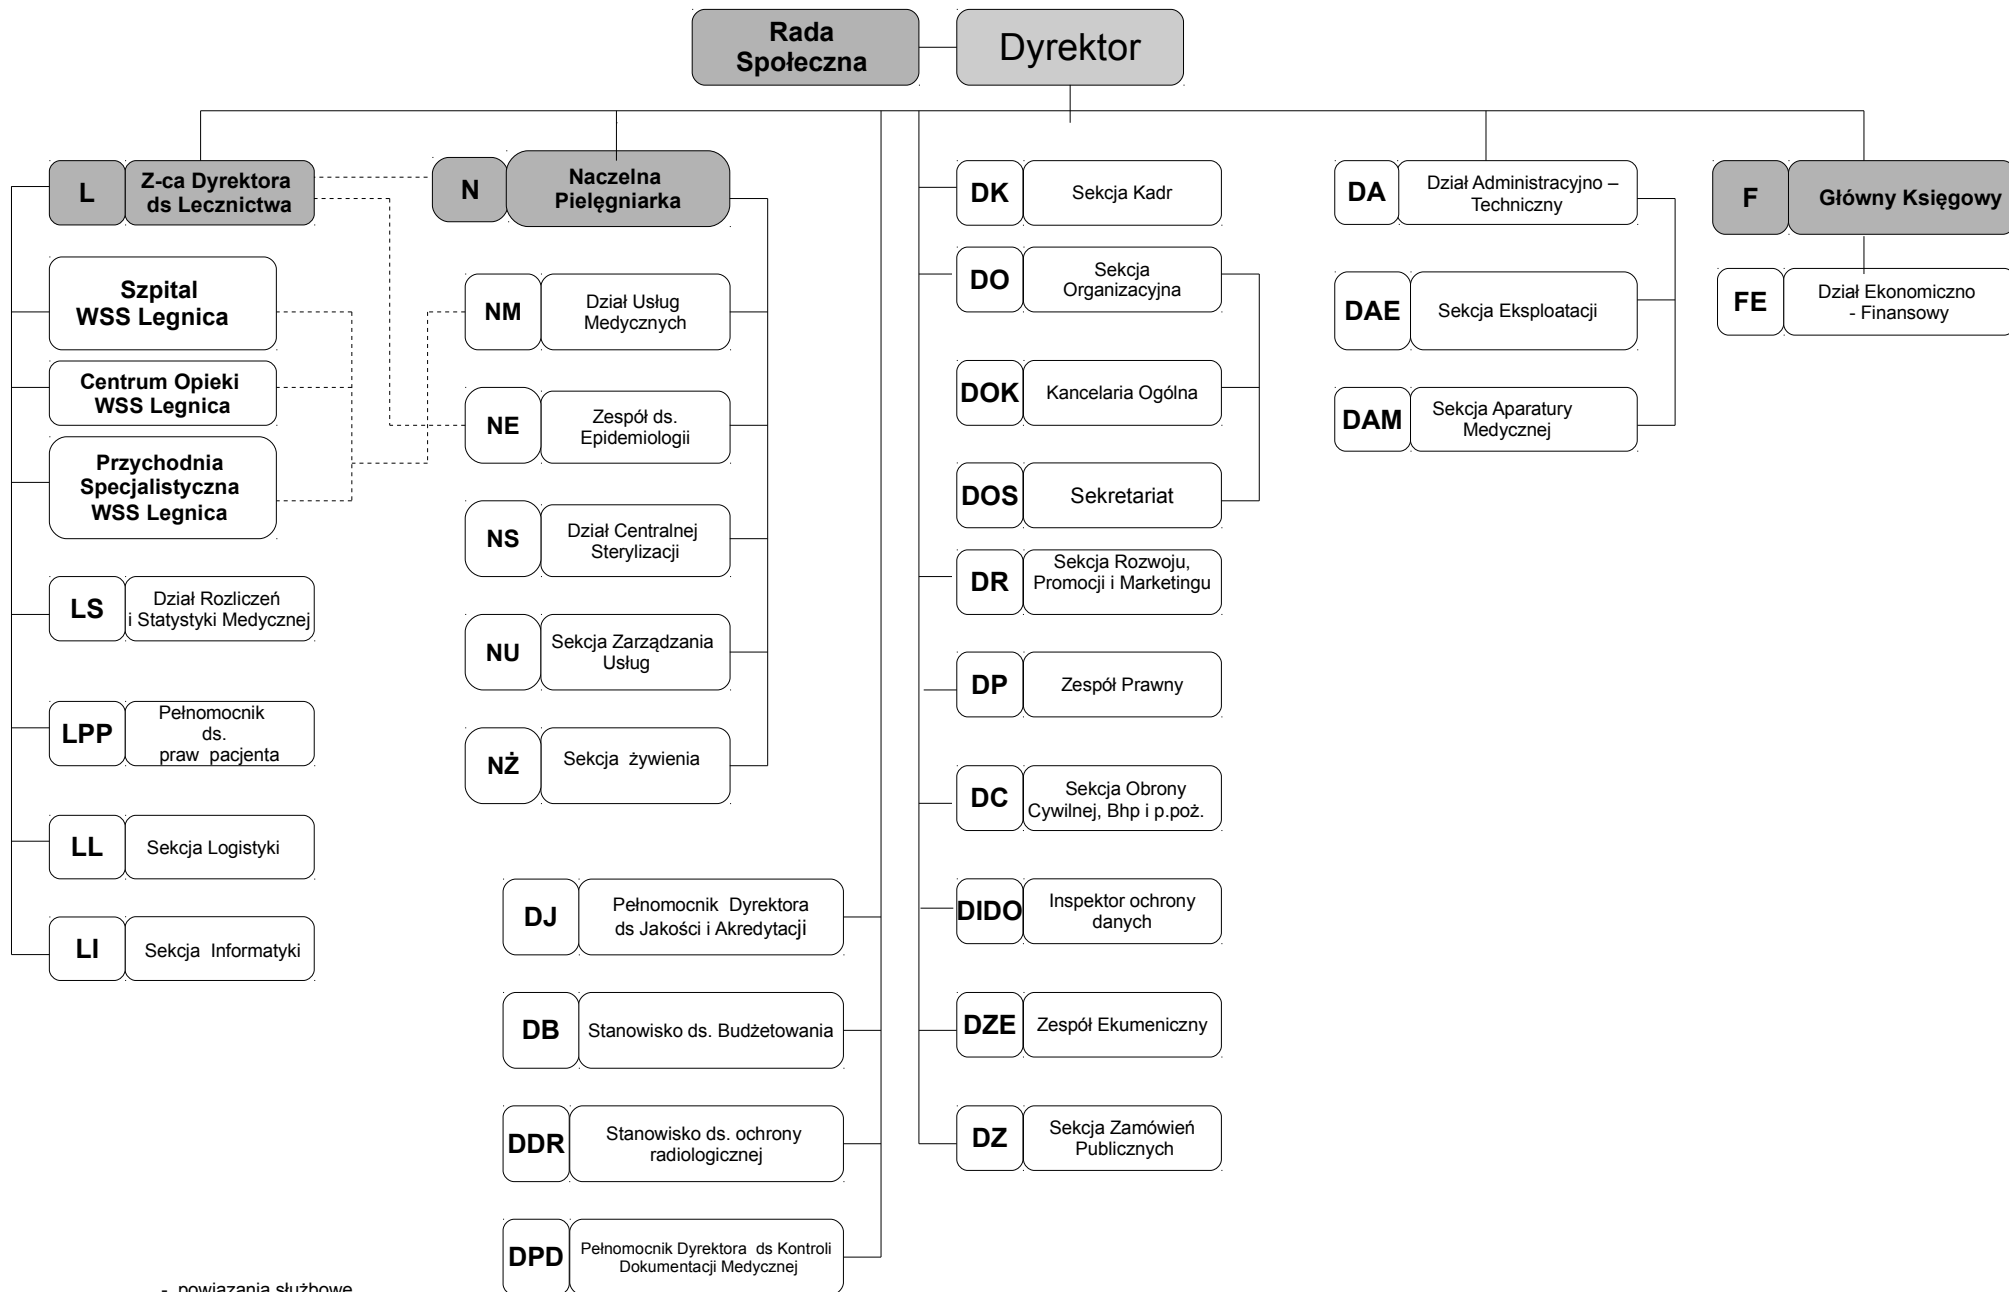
Rada Społeczna

Dyrektor

L Z-ca Dyrektora ds Lecznictwa

N Naczelna Pielęgniarka

DK Sekcja Kadr

DA Dział Administracyjno – Techniczny

F Główny Księgowy

Szpital WSS Legnica

Centrum Opieki WSS Legnica

Przychodnia Specjalistyczna WSS Legnica

LS Dział Rozliczeń i Statystyki Medycznej

LPP Pełnomocnik ds. praw pacjenta

LL Sekcja Logistyki

LI Sekcja Informatyki

NM Dział Usług Medycznych

NE Zespół ds. Epidemiologii

NS Dział Centralnej Sterylizacji

NU Sekcja Zarządzania Usług

NŻ Sekcja żywienia

DJ Pełnomocnik Dyrektora ds Jakości i Akredytacji

DB Stanowisko ds. Budżetowania

DDR Stanowisko ds. ochrony radiologicznej

DPD Pełnomocnik Dyrektora ds Kontroli Dokumentacji Medycznej

DO Sekcja Organizacyjna

DOK Kancelaria Ogólna

DOS Sekretariat

DR Sekcja Rozwoju, Promocji i Marketingu

DP Zespół Prawny

DC Sekcja Obrony Cywilnej, Bhp i p.poż.

DIDO Inspektor ochrony danych

DZE Zespół Ekumeniczny

DZ Sekcja Zamówień Publicznych

DAE Sekcja Eksploatacji

DAM Sekcja Aparatury Medycznej

FE Dział Ekonomiczno - Finansowy

- powiązania służbowe